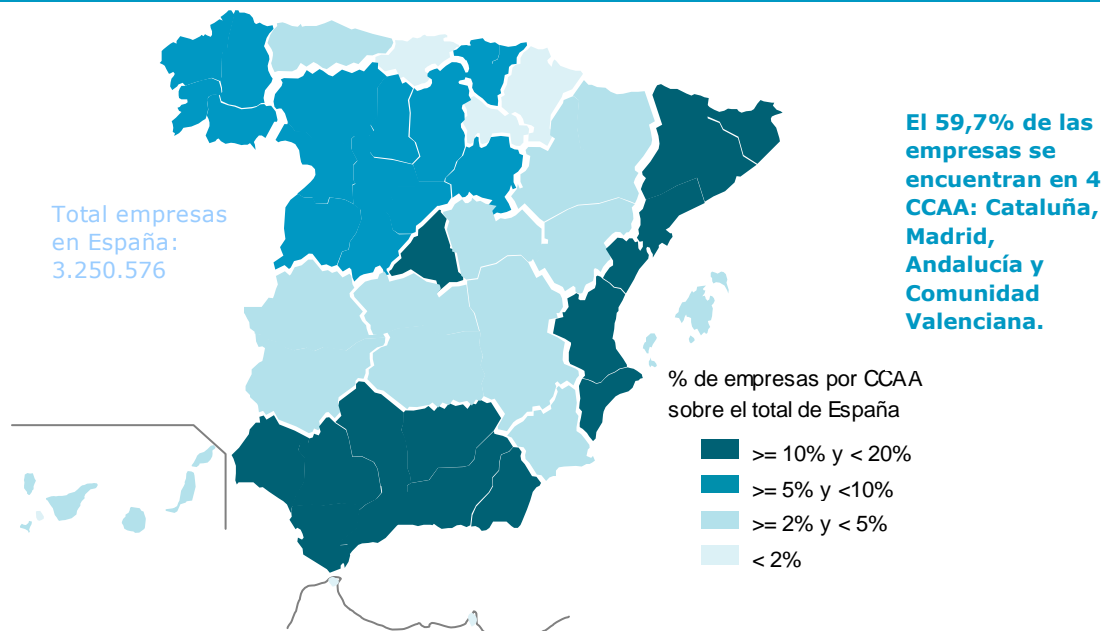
Total empresas en España: 3.250.576

El 59,7% de las empresas se encuentran en 4 CCAA: Cataluña, Madrid, Andalucía y Comunidad Valenciana.

% de empresas por CCAA sobre el total de España

>= 10% y < 20%

>= 5% y <10%

>= 2% y < 5%

< 2%